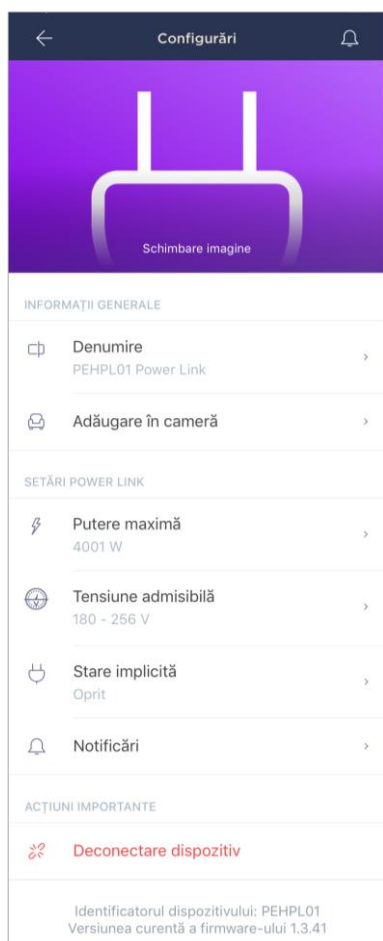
Configurări

Schimbare imagine

INFORMAȚII GENERALE

Denumire
PEHPL01 Power Link

Adăugare în cameră

SETĂRI POWER LINK

Putere maximă
4001 W

Tensiune admisibilă
180 - 256 V

Stare implicită
Oprit

Notificări

ACȚIUNI IMPORTANTE

Deconectare dispozitiv

Identificatorul dispozitivului: PEHPL01
Versiunea curentă a firmware-ului 1.3.41